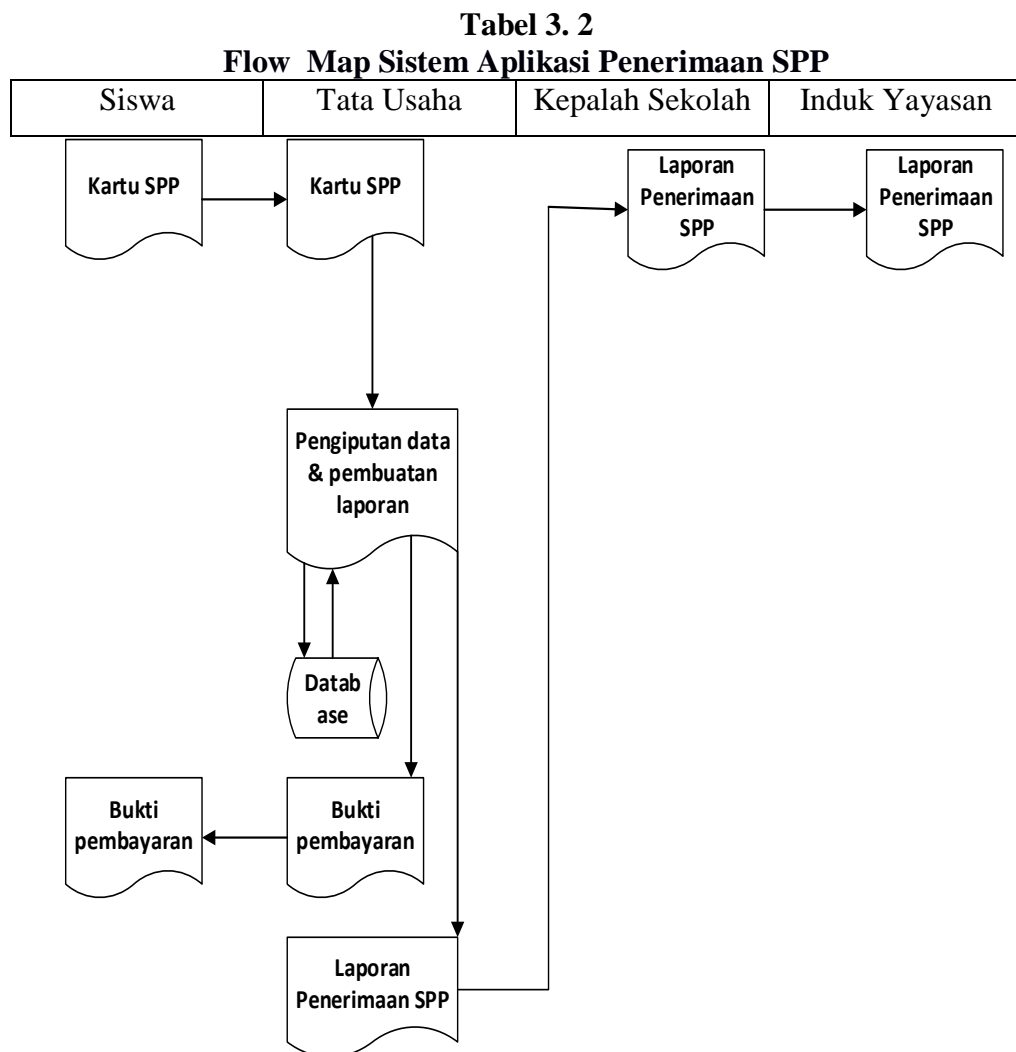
**Tabel 3. 2**
**Flow Map Sistem Aplikasi Penerimaan SPP**

| Siswa | Tata Usaha | Kepalah Sekolah | Induk Yayasan |
|---|---|---|---|

Kartu SPP

Kartu SPP

Laporan Penerimaan SPP

Laporan Penerimaan SPP

Pengiputan data & pembuatan laporan

Datab ase

Bukti pembayaran

Bukti pembayaran

Laporan Penerimaan SPP